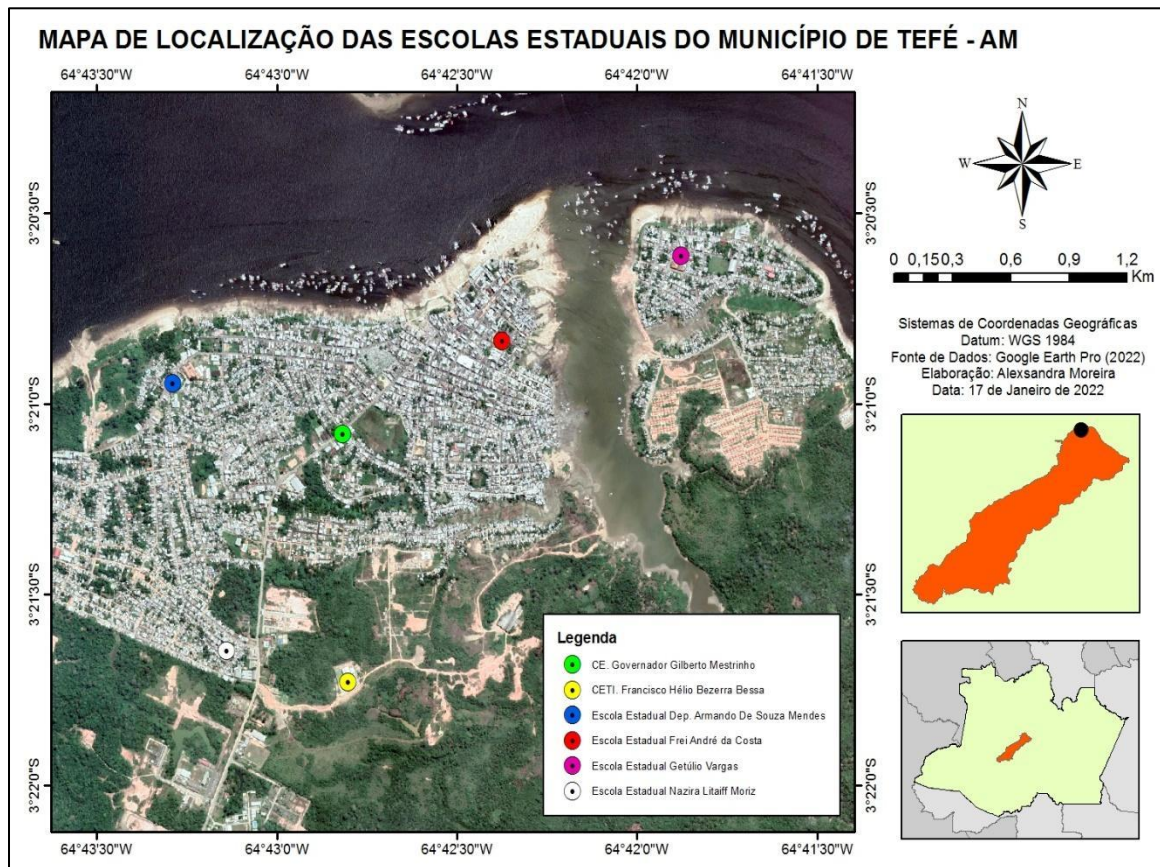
MAPA DE LOCALIZAÇÃO DAS ESCOLAS ESTADUAIS DO MUNICÍPIO DE TEFÉ - AM

64°43'30"W 64°43'0"W 64°42'30"W 64°42'0"W 64°41'30"W

3°20'30"S
3°21'0"S
3°21'30"S
3°22'0"S

3°20'30"S
3°21'0"S
3°21'30"S
3°22'0"S

N
W
E
S

0 0,150,3 0,6 0,9 1,2 Km

Sistemas de Coordenadas Geográficas
Datum: WGS 1984
Fonte de Dados: Google Earth Pro (2022)
Elaboração: Alexsandra Moreira
Data: 17 de Janeiro de 2022

Legenda
CE. Governador Gilberto Mestrinho
CETI. Francisco Hélio Bezerra Bessa
Escola Estadual Dep. Armando De Souza Mendes
Escola Estadual Frei André da Costa
Escola Estadual Getúlio Vargas
Escola Estadual Nazira Litaiff Moriz

64°43'30"W 64°43'0"W 64°42'30"W 64°42'0"W 64°41'30"W